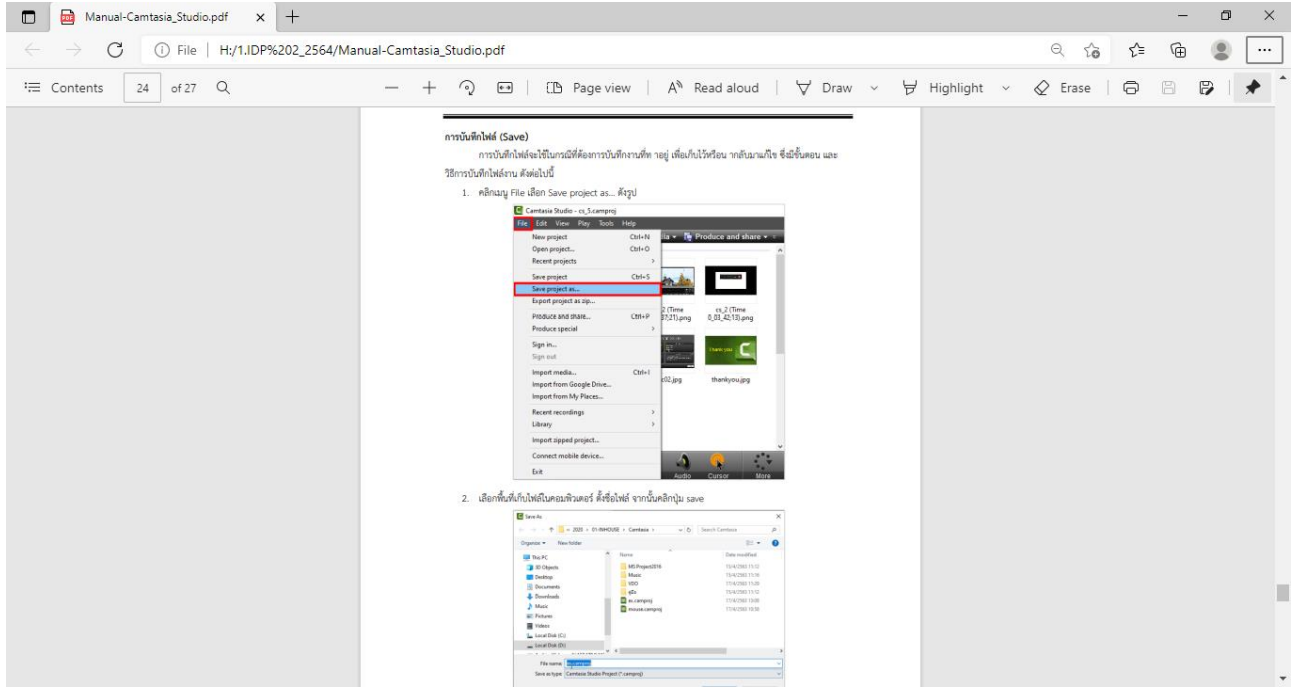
Manual-Camtasia_Studio.pdf × +

File | H:/1.IDP%202_2564/Manual-Camtasia_Studio.pdf

Contents 24 of 27 Page view Read aloud Draw Highlight Erase

การบันทึกไฟล์ (Save)

การบันทึกไฟล์จะใช้ในกรณีที่ต้องการบันทึกงานที่ท ายอู่ เพื่อเก็บไว้หรือน ากลับมาแก้ไข ซึ่งมีขั้นตอน และวิธีการบันทึกไฟล์งาน ดังต่อไปนี้

1. คลิกเมนู File เลือก Save project as... ดังรูป

Camtasia Studio - cs_5.camproj
File Edit View Play Tools Help
New project Ctrl+N
Open project... Ctrl+O
Recent projects
Save project Ctrl+S
Save project as...
Export project as zip...
Produce and share... Ctrl+P
Produce special
Sign in...
Sign out
Import media... Ctrl+I
Import from Google Drive...
Import from My Places...
Recent recordings
Library
Import zipped project...
Connect mobile device...
Exit
Produce and share
2 (Time 27_21).png
cs_2 (Time 0_03_42;13).png
s02.jpg
thankyou.jpg
Audio Cursor More

2. เลือกพื้นที่เก็บไฟล์ในคอมพิวเตอร์ ตั้งชื่อไฟล์ จากนั้นคลิกปุ่ม save

Save As
Organize New folder
This PC
3D Objects
Desktop
Documents
Downloads
Music
Pictures
Videos
Local Disk (C:)
Local Disk (D:)
Name
MS Project2019
Music
VDO
qDx
as.camproj
mouse.camproj
Date modified
File name:
Save as type: Camtasia Studio Project (*.camproj)